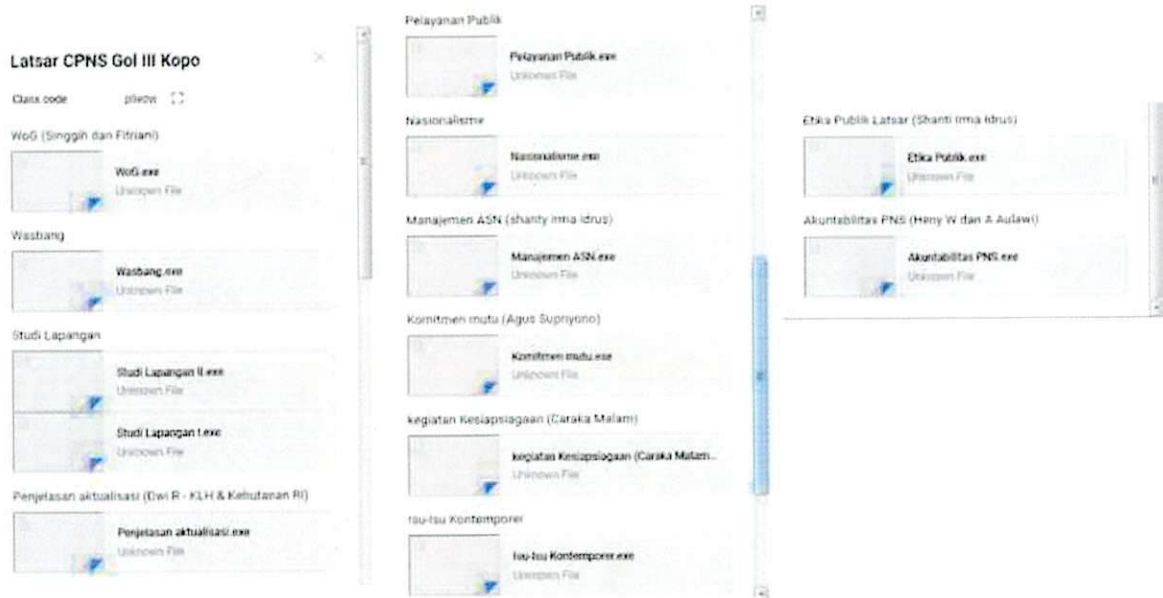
Latsar CPNS Gol III Kopo

Class code pliedw

WoG (Singgih dan Fitriani)

WoG.exe
Unknown File

Wasbang

Wasbang.exe
Unknown File

Studi Lapangan

Studi Lapangan II.exe
Unknown File

Studi Lapangan I.exe
Unknown File

Penjelasan aktualisasi (Dwi R - KLH & Kehutanan RI)

Penjelasan aktualisasi.exe
Unknown File

Pelayanan Publik

Pelayanan Publik.exe
Unknown File

Nasionalisme

Nasionalisme.exe
Unknown File

Manajemen ASN (shanty irma idrus)

Manajemen ASN.exe
Unknown File

Komitmen mutu (Agus Supriyono)

Komitmen mutu.exe
Unknown File

kegiatan Kesiapsiagaan (Caraka Malam)

kegiatan Kesiapsiagaan (Caraka Malam...
Unknown File

Isu-Isu Kontemporer

Isu-Isu Kontemporer.exe
Unknown File

Etika Publik Latsar (Shanti Irma Idrus)

Etika Publik.exe
Unknown File

Akuntabilitas PNS (Heny W dan A Aulawi)

Akuntabilitas PNS.exe
Unknown File